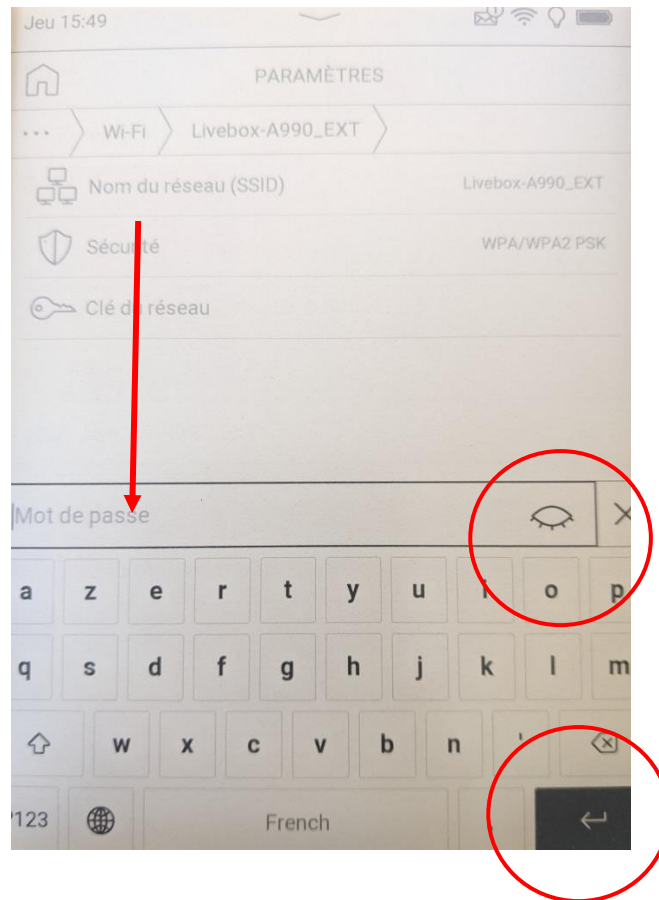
Jeu 15:49

PARAMÈTRES

... Wi-Fi Livebox-A990_EXT

Nom du réseau (SSID) Livebox-A990_EXT

Sécurité WPA/WPA2 PSK

Clé du réseau

Mot de passe

a z e r t y u i o p

q s d f g h j k l m

w x c v b n

?123 French